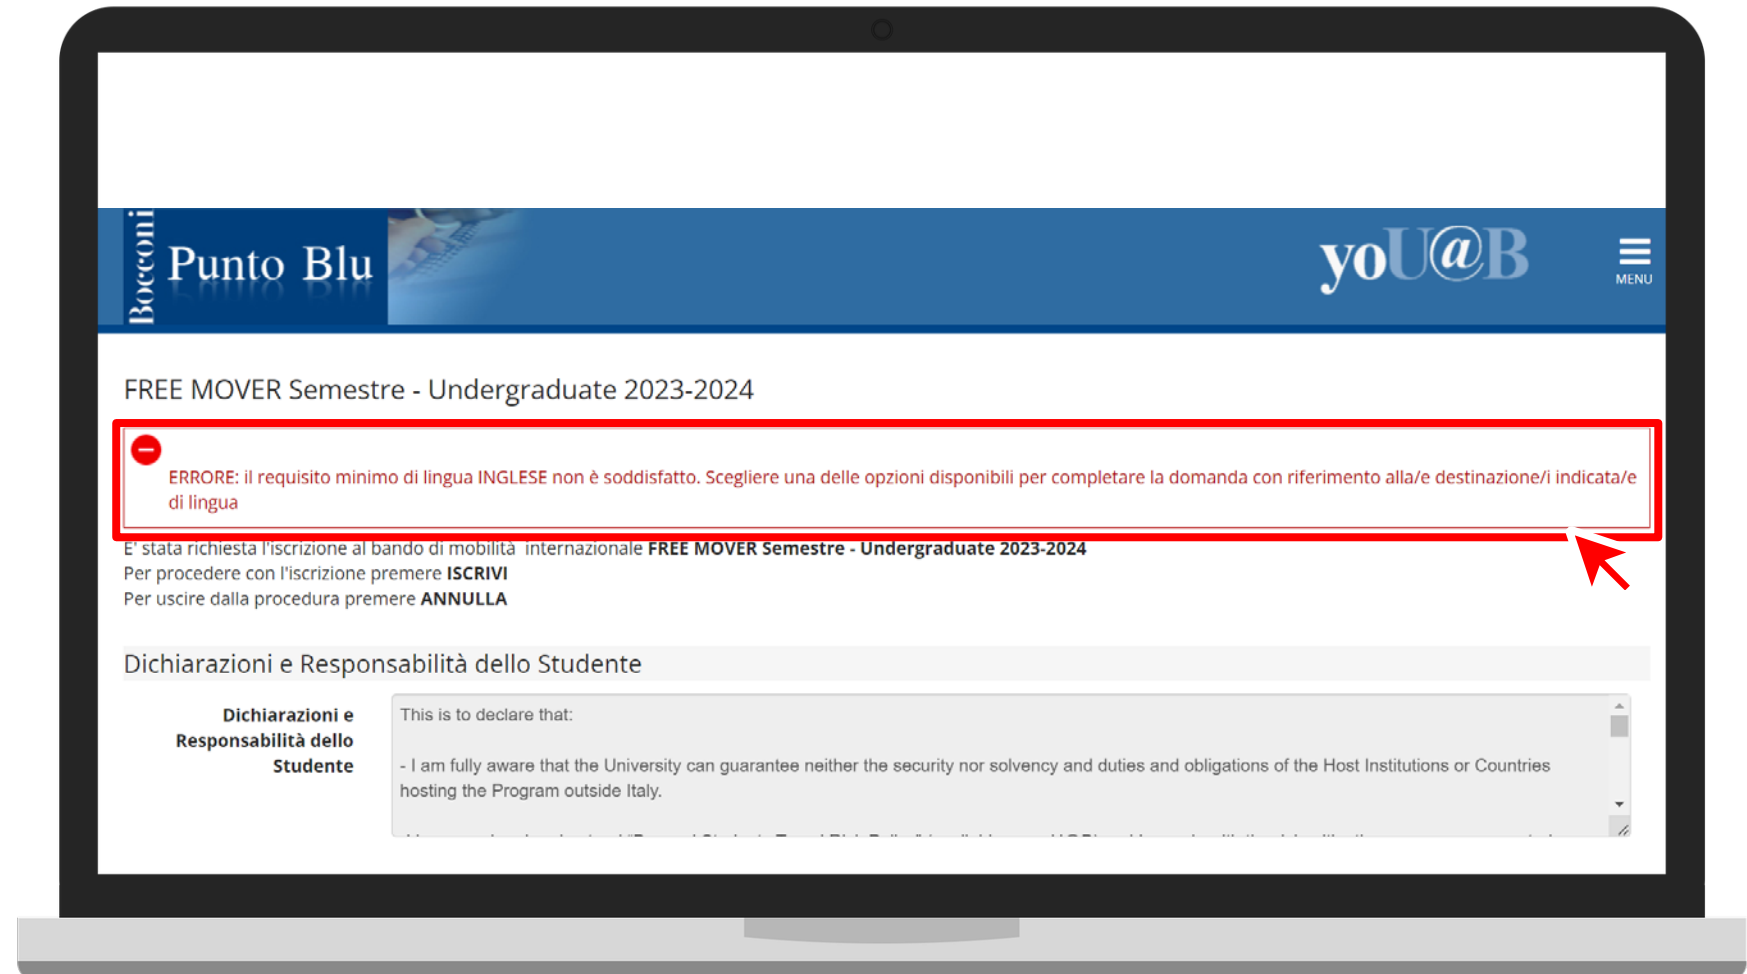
Bocconi Punto Blu

yoU@B

MENU

FREE MOVER Semestre - Undergraduate 2023-2024

ERRORE: il requisito minimo di lingua INGLESE non è soddisfatto. Scegliere una delle opzioni disponibili per completare la domanda con riferimento alla/e destinazione/i indicata/e di lingua

E' stata richiesta l'iscrizione al bando di mobilità internazionale **FREE MOVER Semestre - Undergraduate 2023-2024**
Per procedere con l'iscrizione premere **ISCRIVI**
Per uscire dalla procedura premere **ANNULLA**

Dichiarazioni e Responsabilità dello Studente

**Dichiarazioni e Responsabilità dello Studente**

This is to declare that:

- I am fully aware that the University can guarantee neither the security nor solvency and duties and obligations of the Host Institutions or Countries hosting the Program outside Italy.

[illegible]